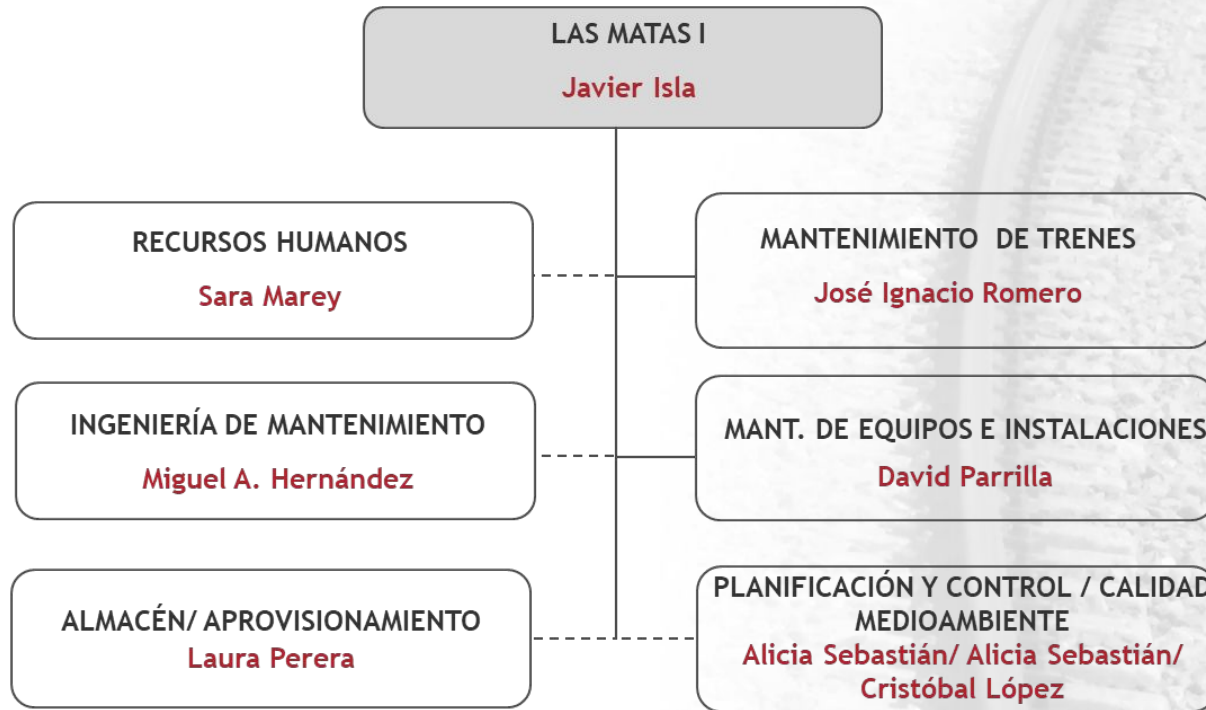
LAS MATAS I
Javier Isla

RECURSOS HUMANOS
Sara Marey

MANTENIMIENTO DE TRENES
José Ignacio Romero

INGENIERÍA DE MANTENIMIENTO
Miguel A. Hernández

MANT. DE EQUIPOS E INSTALACIONES
David Parrilla

ALMACÉN/ APROVISIONAMIENTO
Laura Perera

PLANIFICACIÓN Y CONTROL / CALIDAD
MEDIOAMBIENTE
Alicia Sebastián/ Alicia Sebastián/
Cristóbal López